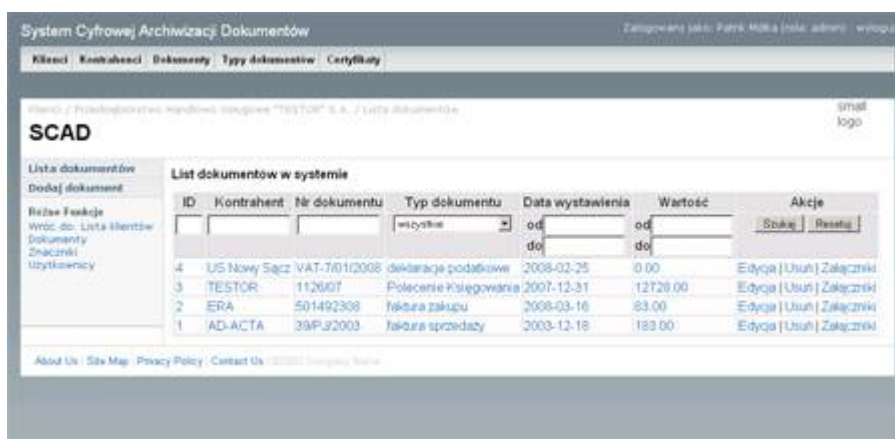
System Cyfrowej Archiwizacji Dokumentów

Zalogowany jako: Patrik Miłka (rola: admin) · wylog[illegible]

Klienci Kontrahenci Dokumenty Typy dokumentów Certyfikaty

Klienci / Przedsiębiorstwo Handlowo Usługowe "TESTOR" S.A. / Lista dokumentów

small logo

SCAD

Lista dokumentów
Dodaj dokument

Różne Funkcje
Wróć do: Lista klientów
Dokumenty
Znaczniki
Użytkownicy

List dokumentów w systemie

| ID | Kontrahent | Nr dokumentu | Typ dokumentu | Data wystawienia | Wartość | Akcje |
|---|---|---|---|---|---|---|
| | | | wszystkie | od do | od do | Szukaj Resetuj |
| 4 | US Nowy Sącz | VAT-7/01/2008 | deklaracje podatkowe | 2008-02-25 | 0.00 | Edycja \| Usuń \| Załączniki |
| 3 | TESTOR | 1126/07 | Polecenie Księgowania | 2007-12-31 | 12728.00 | Edycja \| Usuń \| Załączniki |
| 2 | ERA | 501492308 | faktura zakupu | 2008-03-16 | 83.00 | Edycja \| Usuń \| Załączniki |
| 1 | AD-ACTA | 39/PJ/2003 | faktura sprzedaży | 2003-12-18 | 183.00 | Edycja \| Usuń \| Załączniki |

About Us · Site Map · Privacy Policy · Contact Us · ©2007 Company Name